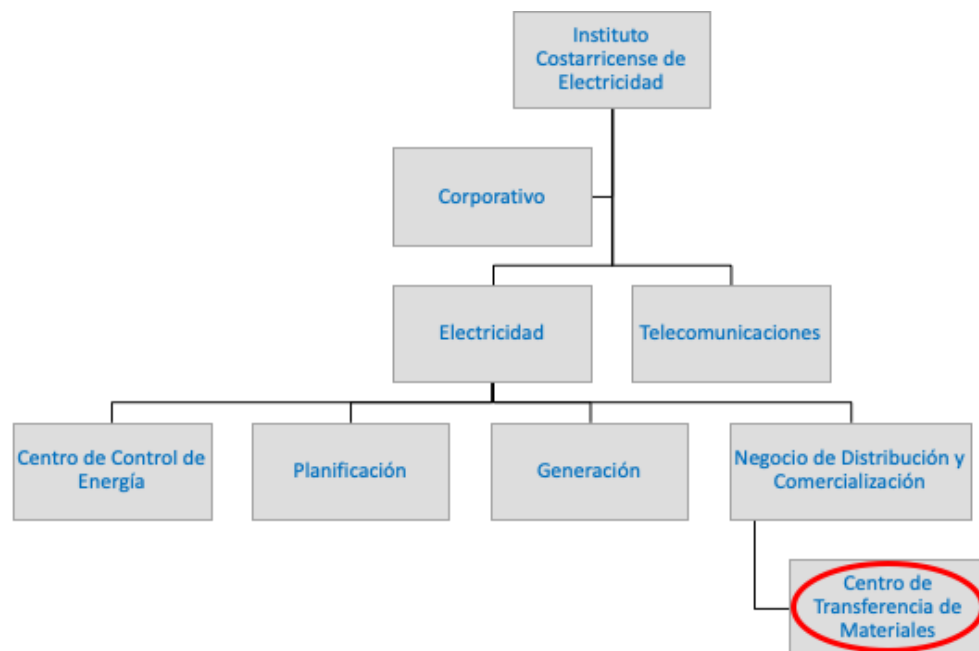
Instituto Costarricense de Electricidad

Corporativo

Electricidad

Telecomunicaciones

Centro de Control de Energía

Planificación

Generación

Negocio de Distribución y Comercialización

Centro de Transferencia de Materiales